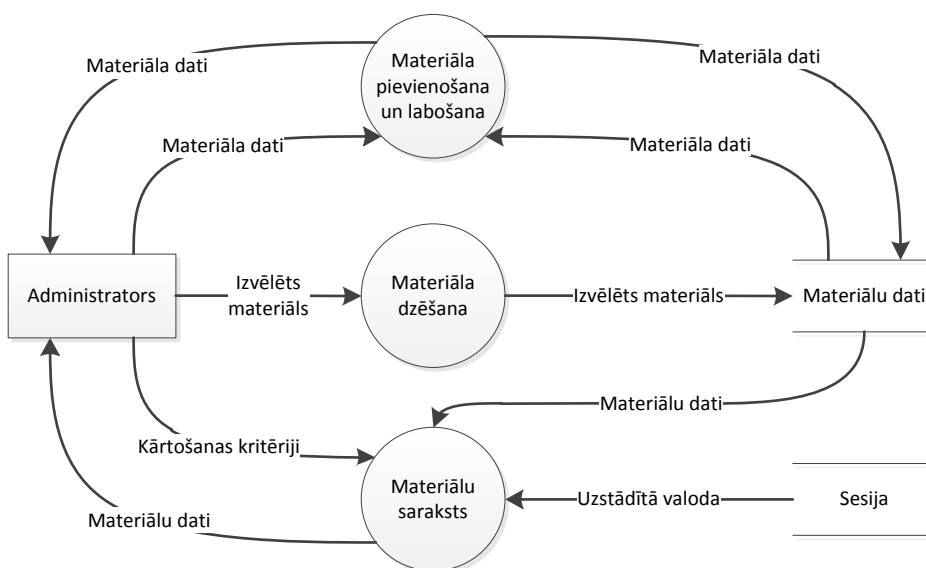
Materiāla dati

Materiāla pievienošana un labošana

Materiāla dati

Materiāla dati

Materiāla dati

Administrators

Izvēlēts materiāls

Materiāla dzēšana

Izvēlēts materiāls

Materiālu dati

Materiālu dati

Kārtošanas kritēriji

Materiālu saraksts

Uzstādītā valoda

Sesija

Materiālu dati